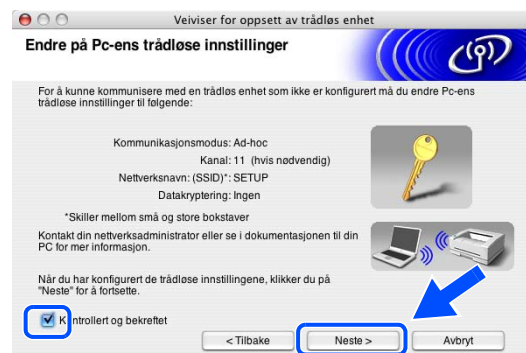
Veiviser for oppsett av trådløs enhet

Endre på Pc-ens trådløse innstillinger

For å kunne kommunisere med en trådløs enhet som ikke er konfigurert må du endre Pc-ens trådløse innstillinger til følgende:

Kommunikasjonsmodus: Ad-hoc
Kanal: 11 (hvis nødvendig)
Nettverksnavn: (SSID)*: SETUP
Datakryptering: Ingen

*Skiller mellom små og store bokstaver

Kontakt din nettverksadministrator eller se i dokumentasjonen til din PC for mer informasjon.

Når du har konfigurert de trådløse innstillingene, klikker du på "Neste" for å fortsette.

Kontrollert og bekreftet

< Tilbake

Neste >

Avbryt